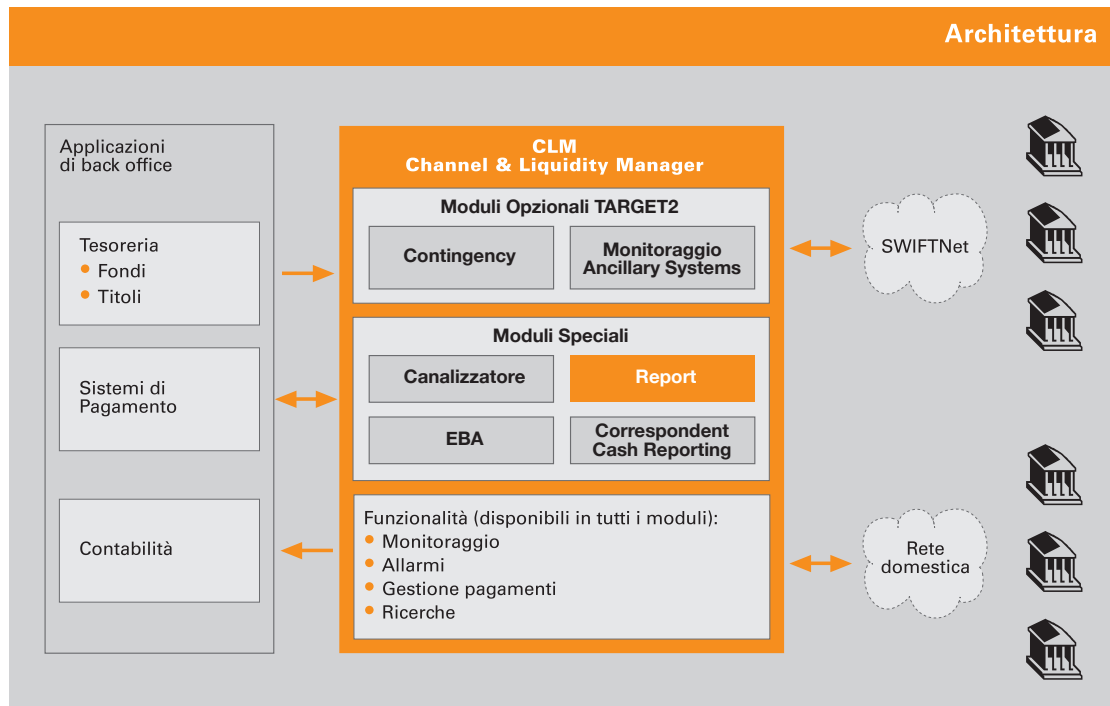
Architettura

Applicazioni di back office

Tesoreria
- Fondi
- Titoli

Sistemi di Pagamento

Contabilità

CLM
Channel & Liquidity Manager

Moduli Opzionali TARGET2

Contingency

Monitoraggio Ancillary Systems

Moduli Speciali

Canalizzatore

Report

EBA

Correspondent Cash Reporting

Funzionalità (disponibili in tutti i moduli):
- Monitoraggio
- Allarmi
- Gestione pagamenti
- Ricerche

SWIFTNet

Rete domestica